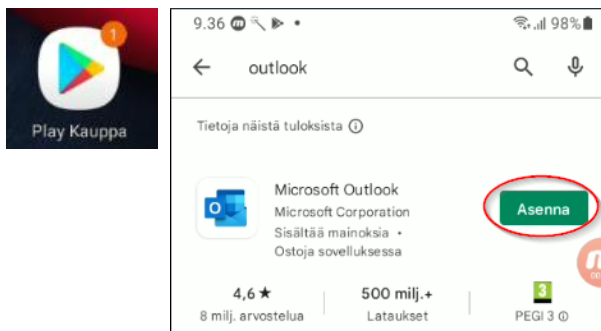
1

Play Kauppa

9.36 ⓜ ⚒ ▶ •

98%

outlook

Tietoja näistä tuloksista ⓘ

O

Microsoft Outlook

Microsoft Corporation

Sisältää mainoksia •

Ostoja sovelluksessa

Asenna

4,6 ★

8 milj. arvostelua

500 milj.+

Lataukset

3

PEGI 3 ⓘ